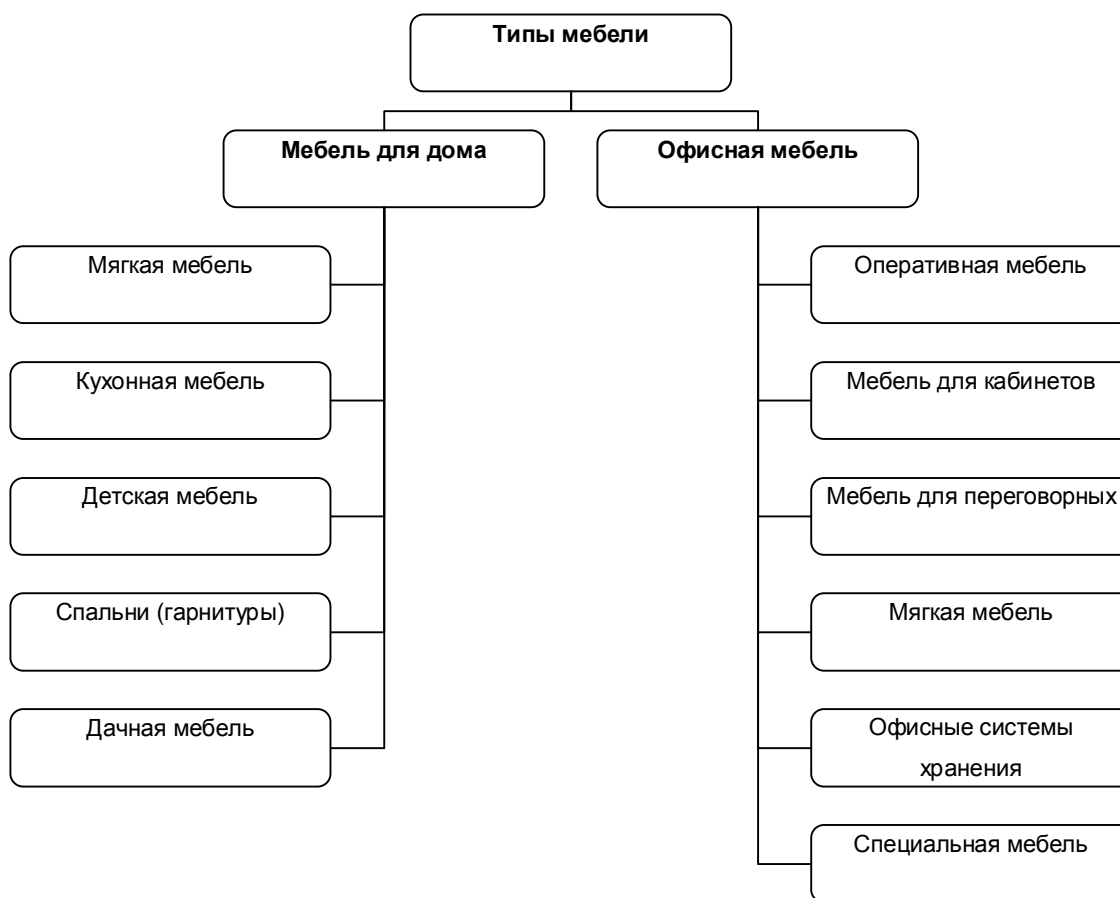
Типы мебели

Мебель для дома

Офисная мебель

Мягкая мебель

Кухонная мебель

Детская мебель

Спальни (гарнитуры)

Дачная мебель

Оперативная мебель

Мебель для кабинетов

Мебель для переговорных

Мягкая мебель

Офисные системы хранения

Специальная мебель